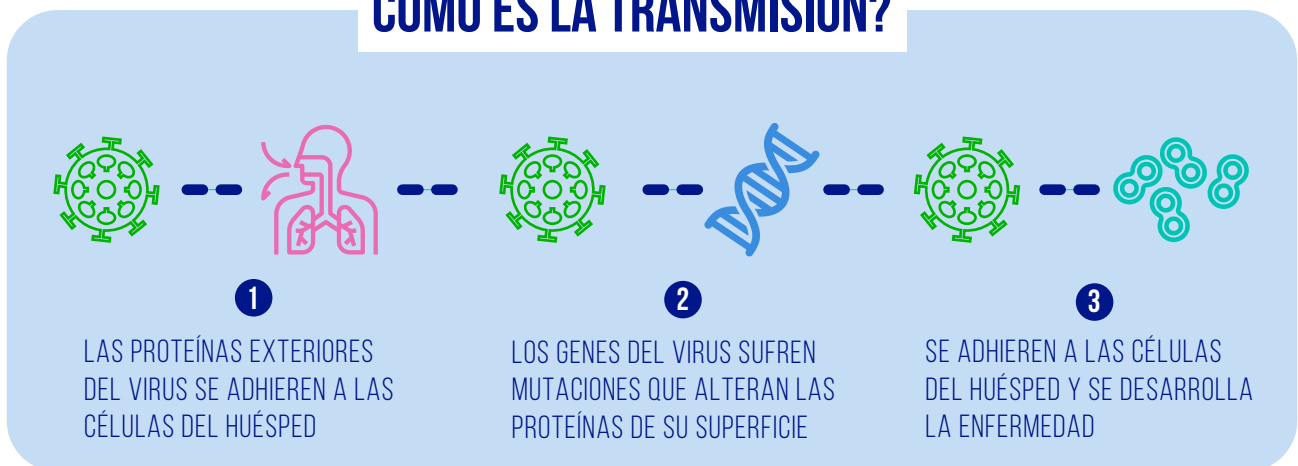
CÓMO ES LA TRANSMISIÓN?

1

LAS PROTEÍNAS EXTERIORES DEL VIRUS SE ADHIEREN A LAS CÉLULAS DEL HUÉSPED

2

LOS GENES DEL VIRUS SUFREN MUTACIONES QUE ALTERAN LAS PROTEÍNAS DE SU SUPERFICIE

3

SE ADHIEREN A LAS CÉLULAS DEL HUÉSPED Y SE DESARROLLA LA ENFERMEDAD